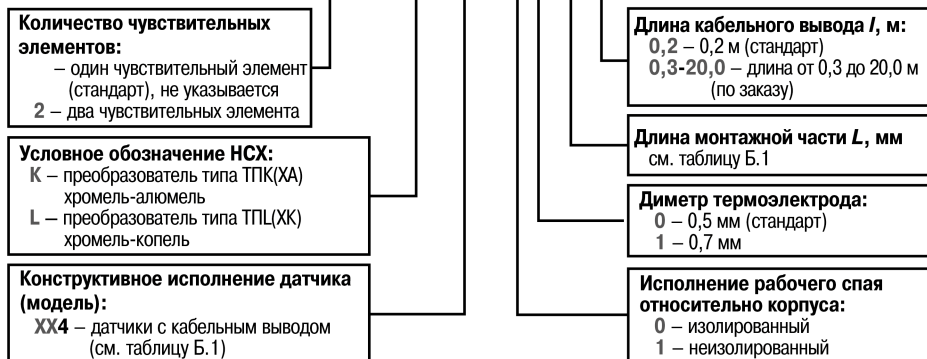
**Количество чувствительных элементов:**
– один чувствительный элемент (стандарт), не указывается
2 – два чувствительных элемента

**Условное обозначение НСХ:**
K – преобразователь типа ТПК(ХА) хромель-алюмель
L – преобразователь типа ТПЛ(ХК) хромель-копель

**Конструктивное исполнение датчика (модель):**
XX4 – датчики с кабельным выводом (см. таблицу Б.1)

**Длина кабельного вывода *l*, м:**
0,2 – 0,2 м (стандарт)
0,3-20,0 – длина от 0,3 до 20,0 м (по заказу)

**Длина монтажной части *L*, мм**
см. таблицу Б.1

**Диметр термоэлектрода:**
0 – 0,5 мм (стандарт)
1 – 0,7 мм

**Исполнение рабочего спая относительно корпуса:**
0 – изолированный
1 – неизолированный